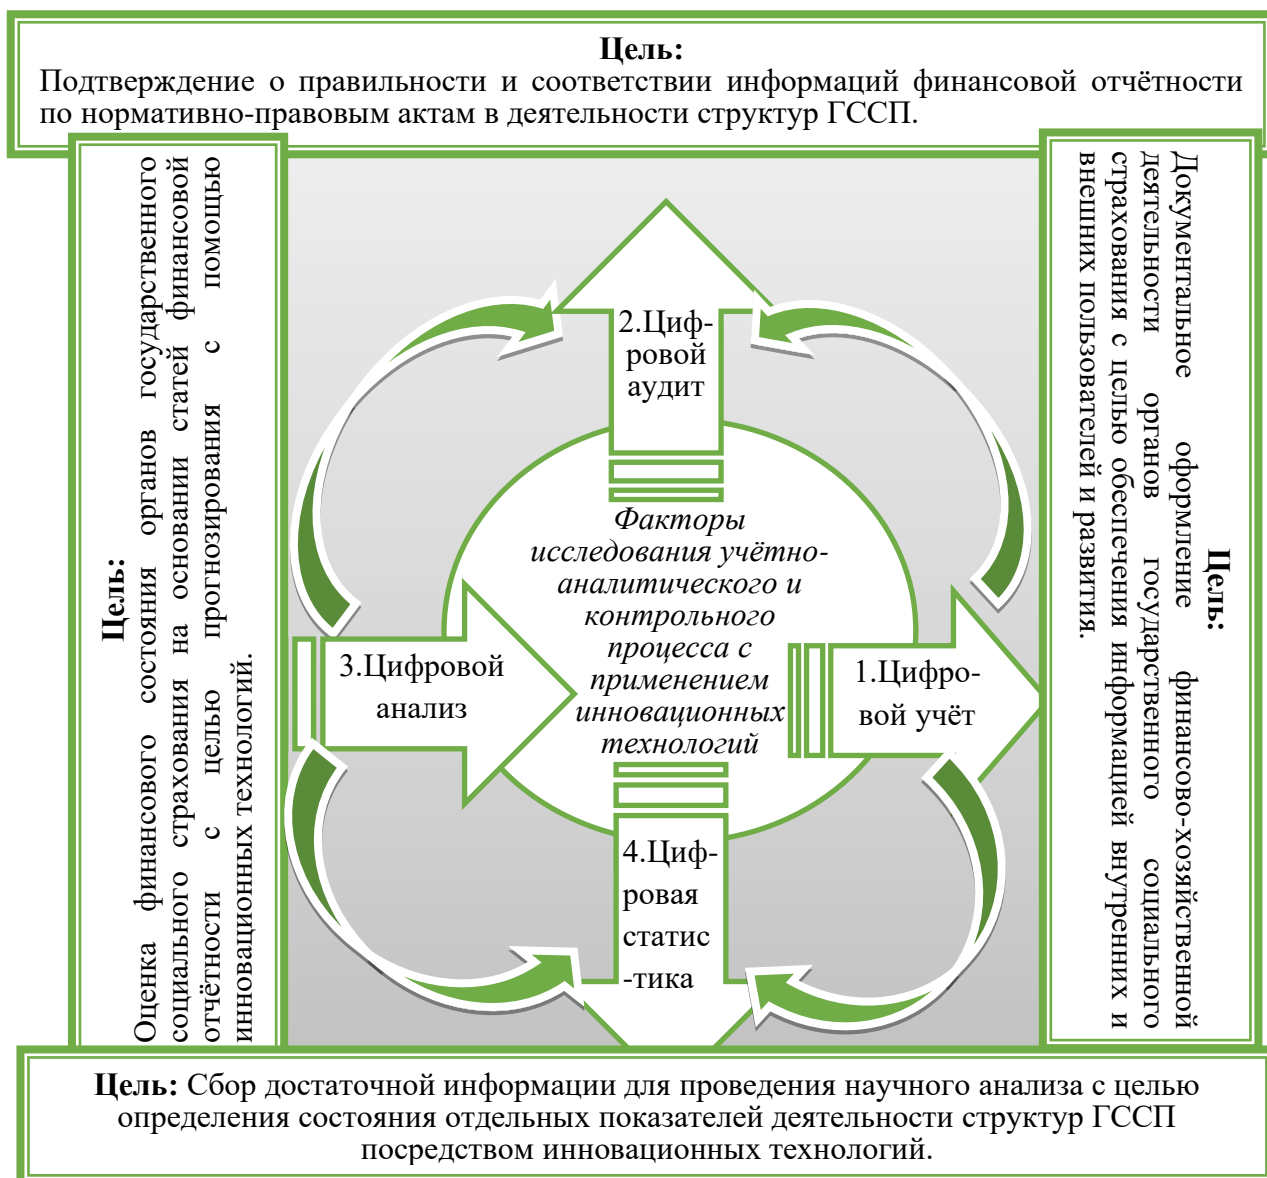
Цель:
Подтверждение о правильности и соответствии информаций финансовой отчётности по нормативно-правовым актам в деятельности структур ГССП.

Цель:
Оценка финансового состояния органов государственного социального страхования на основании статей финансовой отчётности с целью прогнозирования с помощью инновационных технологий.

Цель:
Документальное оформление финансово-хозяйственной деятельности органов государственного социального страхования с целью обеспечения информацией внутренних и внешних пользователей и развития.

2.Цифровой аудит

Факторы исследования учётно-аналитического и контрольного процесса с применением инновационных технологий

3.Цифровой анализ

1.Цифровой учёт

4.Цифровая статис-тика

Цель: Сбор достаточной информации для проведения научного анализа с целью определения состояния отдельных показателей деятельности структур ГССП посредством инновационных технологий.